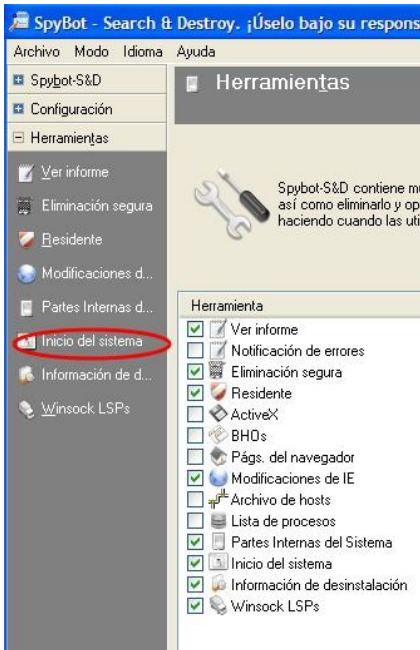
SpyBot - Search & Destroy. ¡Úselo bajo su respons

Archivo Modo Idioma Ayuda

Spybot-S&D
Configuración
Herramientas
Ver informe
Eliminación segura
Residente
Modificaciones d...
Partes Internas d...
Inicio del sistema
Información de d...
Winsock LSPs

Herramientas

Spybot-S&D contiene m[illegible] así como eliminarlo y op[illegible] haciendo cuando las uti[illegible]

Herramienta
Ver informe
Notificación de errores
Eliminación segura
Residente
ActiveX
BHOs
Págs. del navegador
Modificaciones de IE
Archivo de hosts
Lista de procesos
Partes Internas del Sistema
Inicio del sistema
Información de desinstalación
Winsock LSPs